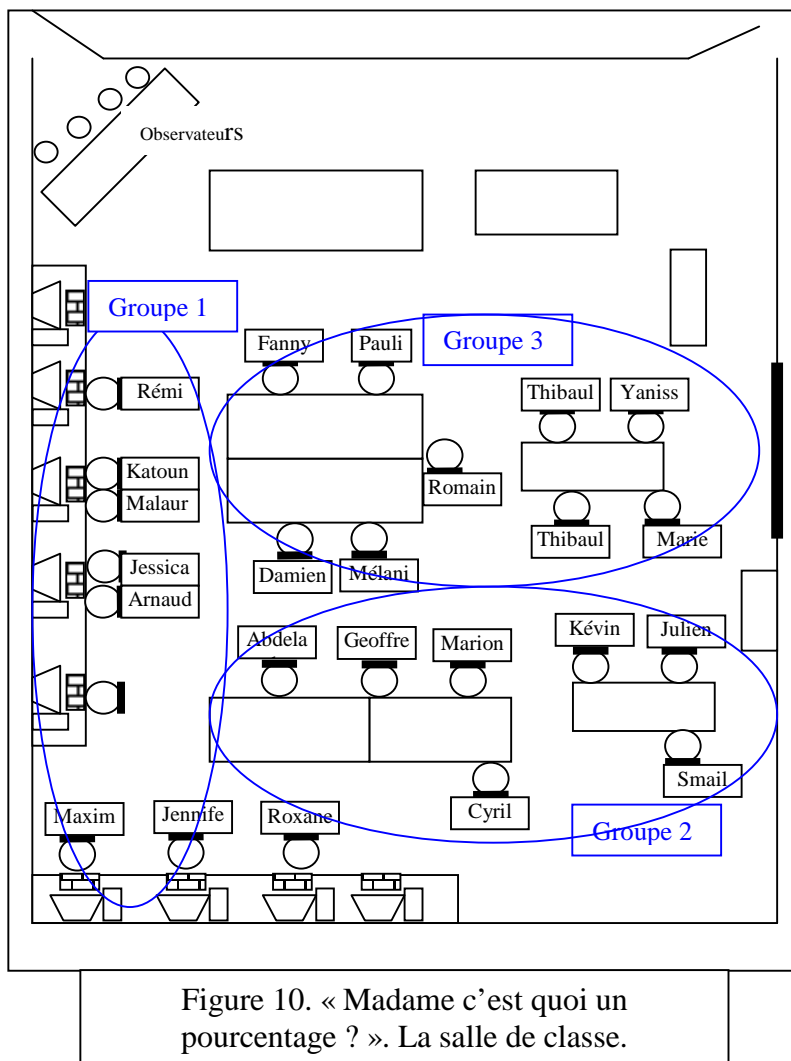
Observateurs

Groupe 1

Groupe 3

Fanny

Pauli

Rémi

Thibaul

Yaniss

Katoun

Malaur

Romain

Thibaul

Marie

Jessica

Arnaud

Damien

Mélani

Abdela

Geoffre

Marion

Kévin

Julien

Smail

Cyril

Maxim

Jennife

Roxane

Groupe 2

Figure 10. « Madame c'est quoi un pourcentage ? ». La salle de classe.